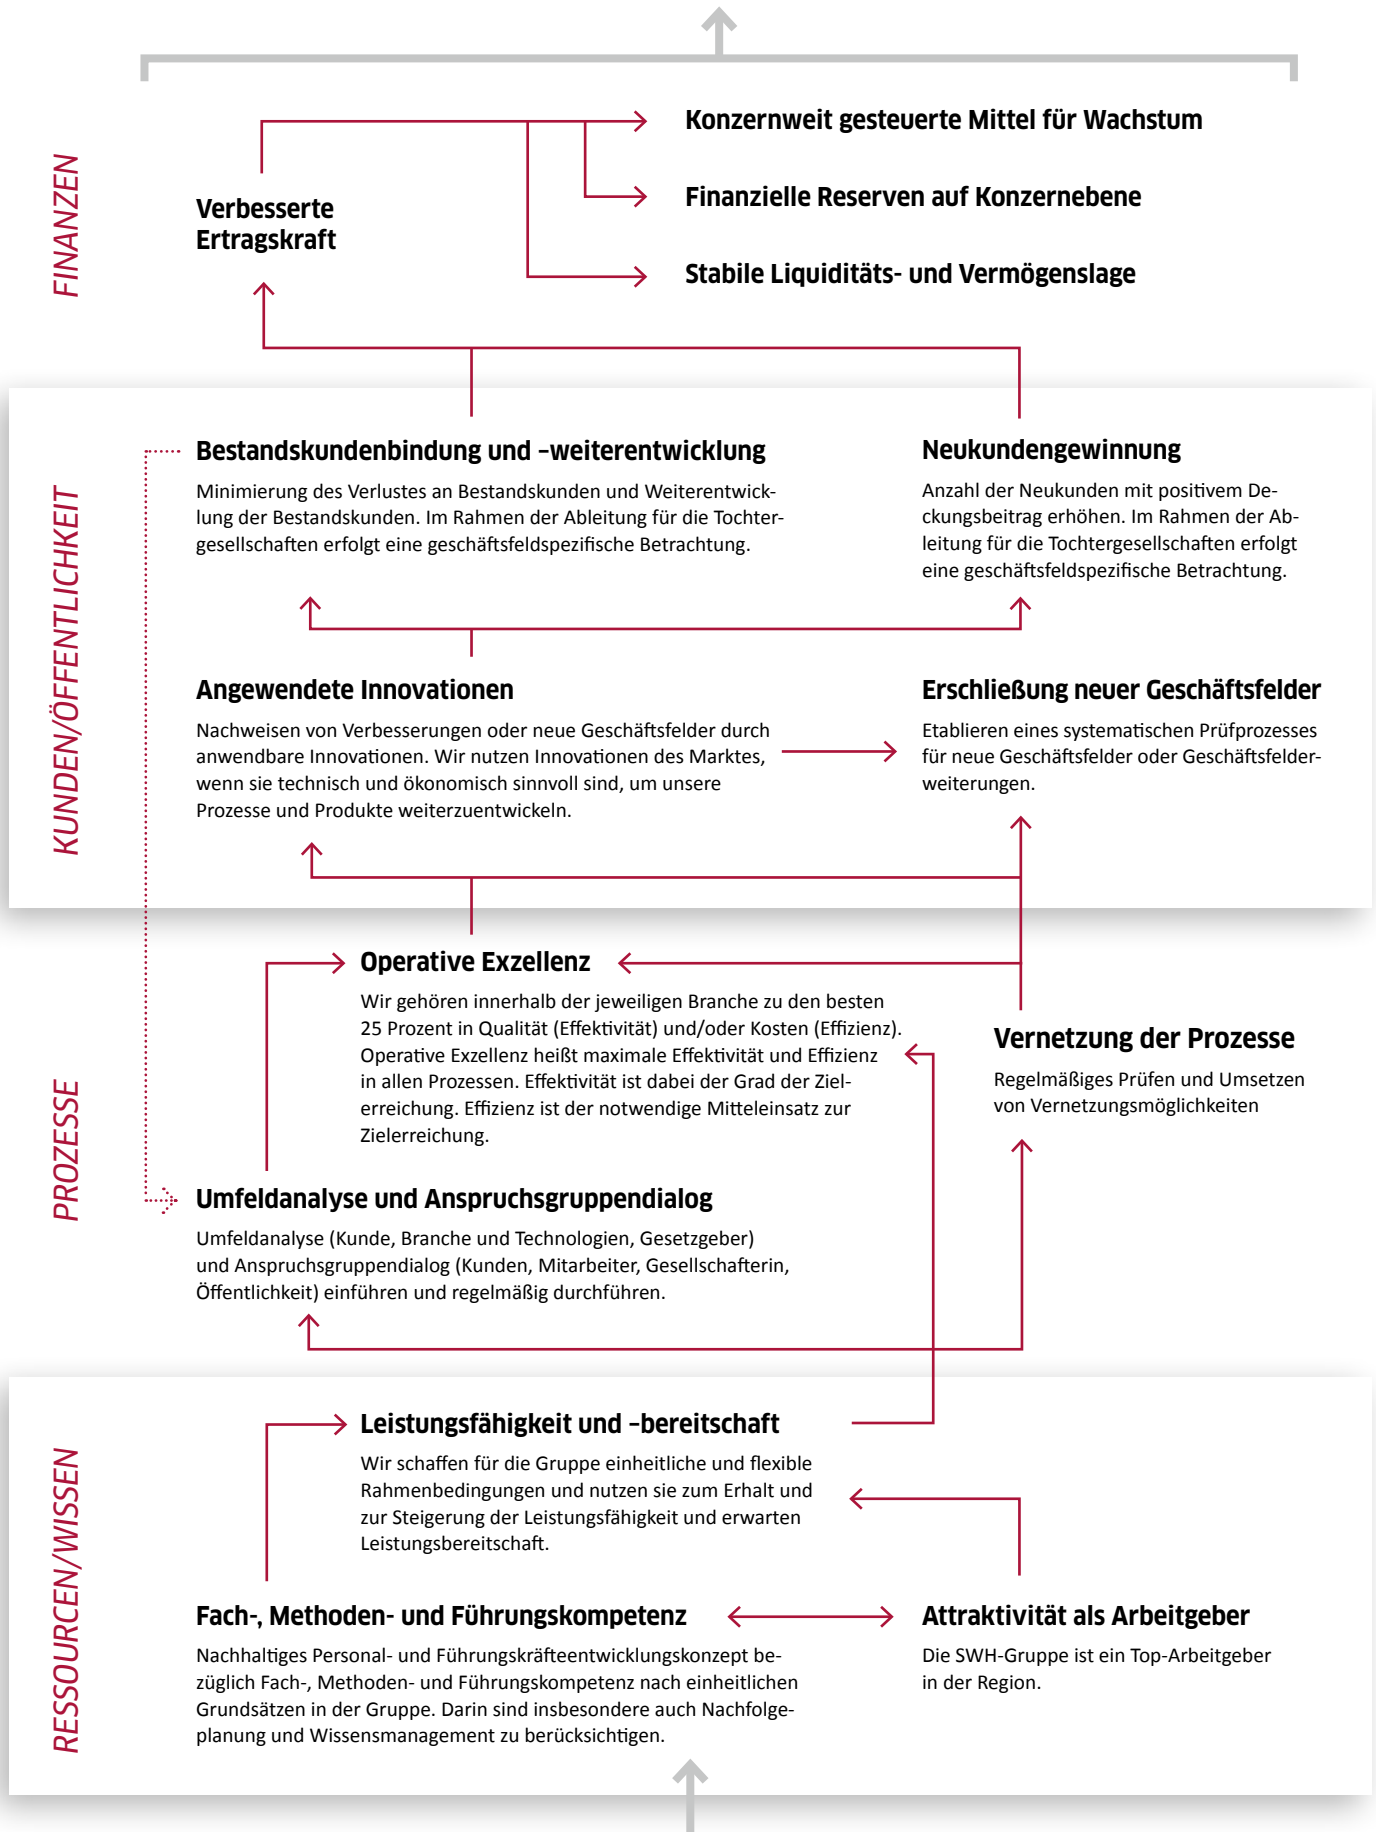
FINANZEN

Verbesserte Ertragskraft

Konzernweit gesteuerte Mittel für Wachstum

Finanzielle Reserven auf Konzernebene

Stabile Liquiditäts- und Vermögenslage

KUNDEN/ÖFFENTLICHKEIT

Bestandskundenbindung und –weiterentwicklung

Minimierung des Verlustes an Bestandskunden und Weiterentwicklung der Bestandskunden. Im Rahmen der Ableitung für die Tochtergesellschaften erfolgt eine geschäftsfeldspezifische Betrachtung.

Neukundengewinnung

Anzahl der Neukunden mit positivem Deckungsbeitrag erhöhen. Im Rahmen der Ableitung für die Tochtergesellschaften erfolgt eine geschäftsfeldspezifische Betrachtung.

Angewendete Innovationen

Nachweisen von Verbesserungen oder neue Geschäftsfelder durch anwendbare Innovationen. Wir nutzen Innovationen des Marktes, wenn sie technisch und ökonomisch sinnvoll sind, um unsere Prozesse und Produkte weiterzuentwickeln.

Erschließung neuer Geschäftsfelder

Etablieren eines systematischen Prüfprozesses für neue Geschäftsfelder oder Geschäftsfelderweiterungen.

PROZESSE

Operative Exzellenz

Wir gehören innerhalb der jeweiligen Branche zu den besten 25 Prozent in Qualität (Effektivität) und/oder Kosten (Effizienz). Operative Exzellenz heißt maximale Effektivität und Effizienz in allen Prozessen. Effektivität ist dabei der Grad der Zielerreichung. Effizienz ist der notwendige Mitteleinsatz zur Zielerreichung.

Vernetzung der Prozesse

Regelmäßiges Prüfen und Umsetzen von Vernetzungsmöglichkeiten

Umfeldanalyse und Anspruchsgruppendialog

Umfeldanalyse (Kunde, Branche und Technologien, Gesetzgeber) und Anspruchsgruppendialog (Kunden, Mitarbeiter, Gesellschafterin, Öffentlichkeit) einführen und regelmäßig durchführen.

RESSOURCEN/WISSEN

Leistungsfähigkeit und –bereitschaft

Wir schaffen für die Gruppe einheitliche und flexible Rahmenbedingungen und nutzen sie zum Erhalt und zur Steigerung der Leistungsfähigkeit und erwarten Leistungsbereitschaft.

Fach-, Methoden- und Führungskompetenz

Nachhaltiges Personal- und Führungskräfteentwicklungskonzept bezüglich Fach-, Methoden- und Führungskompetenz nach einheitlichen Grundsätzen in der Gruppe. Darin sind insbesondere auch Nachfolgeplanung und Wissensmanagement zu berücksichtigen.

Attraktivität als Arbeitgeber

Die SWH-Gruppe ist ein Top-Arbeitgeber in der Region.